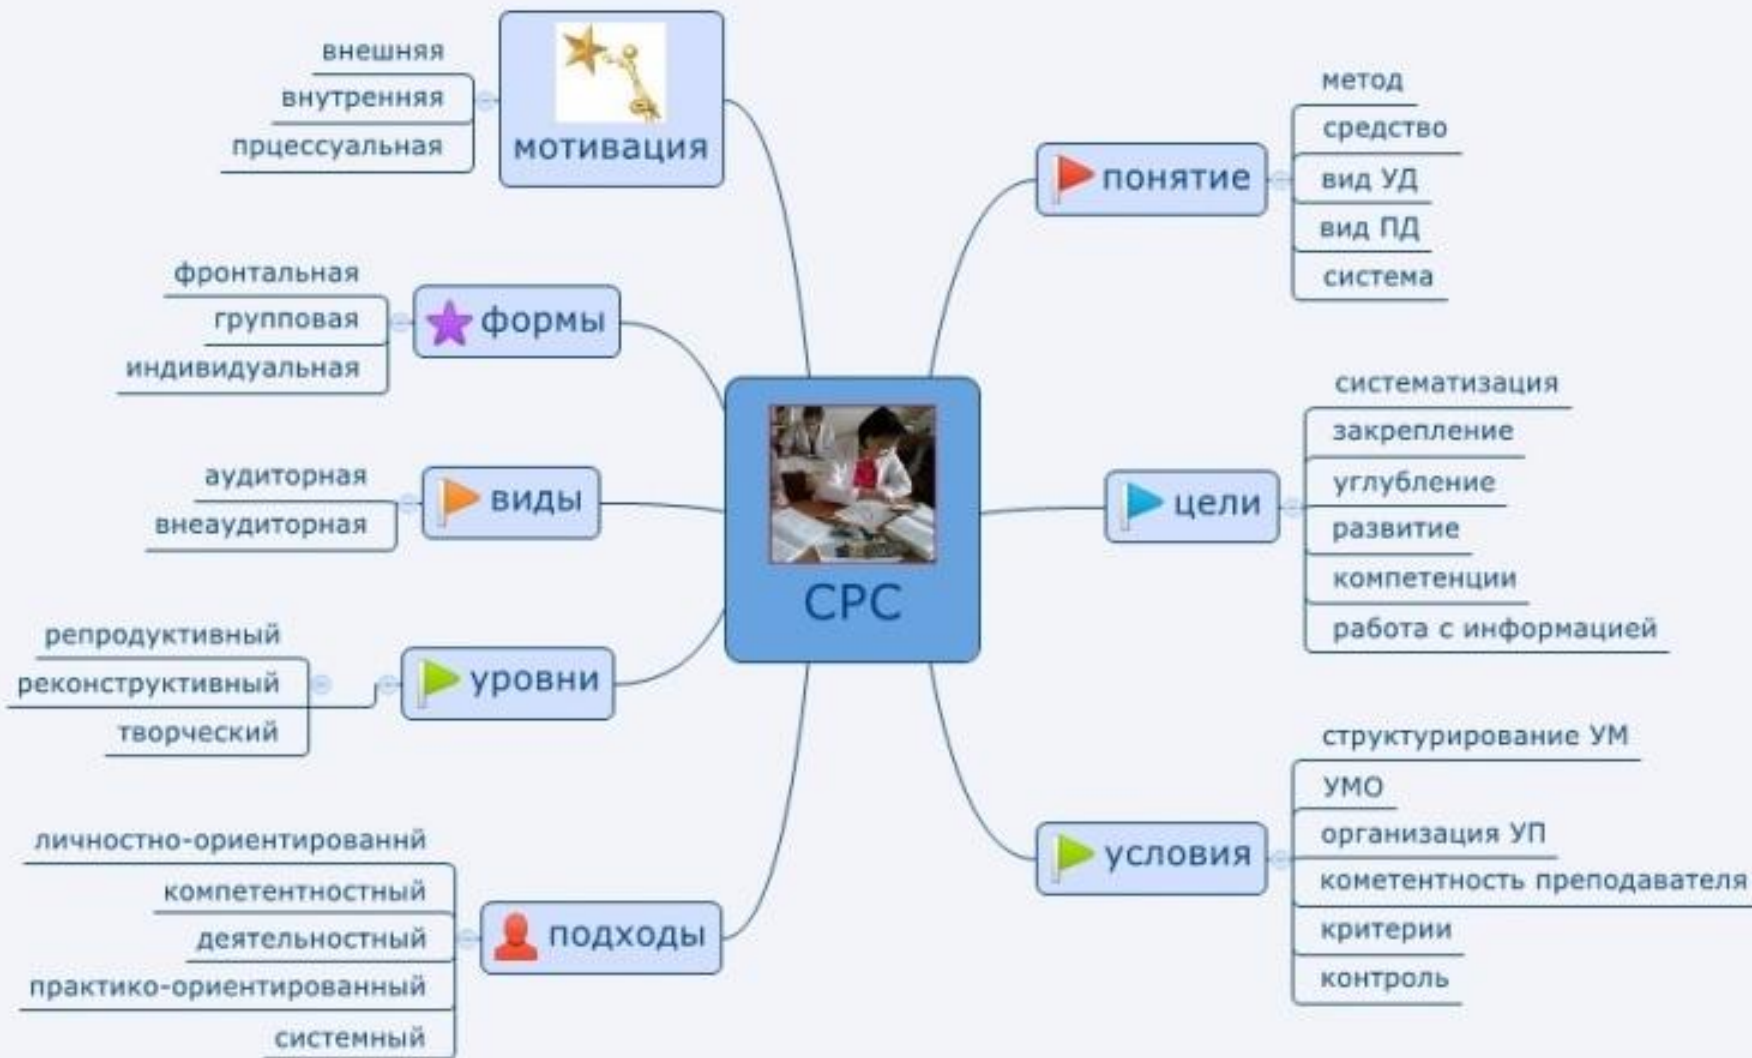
СРС

мотивация
внешняя
внутренняя
прцессуальная

формы
фронтальная
групповая
индивидуальная

виды
аудиторная
внеаудиторная

уровни
репродуктивный
реконструктивный
творческий

подходы
личностно-ориентированнй
компетентностный
деятельностный
практико-ориентированный
системный

понятие
метод
средство
вид УД
вид ПД
система

цели
систематизация
закрепление
углубление
развитие
компетенции
работа с информацией

условия
структурирование УМ
УМО
организация УП
кометентность преподавателя
критерии
контроль